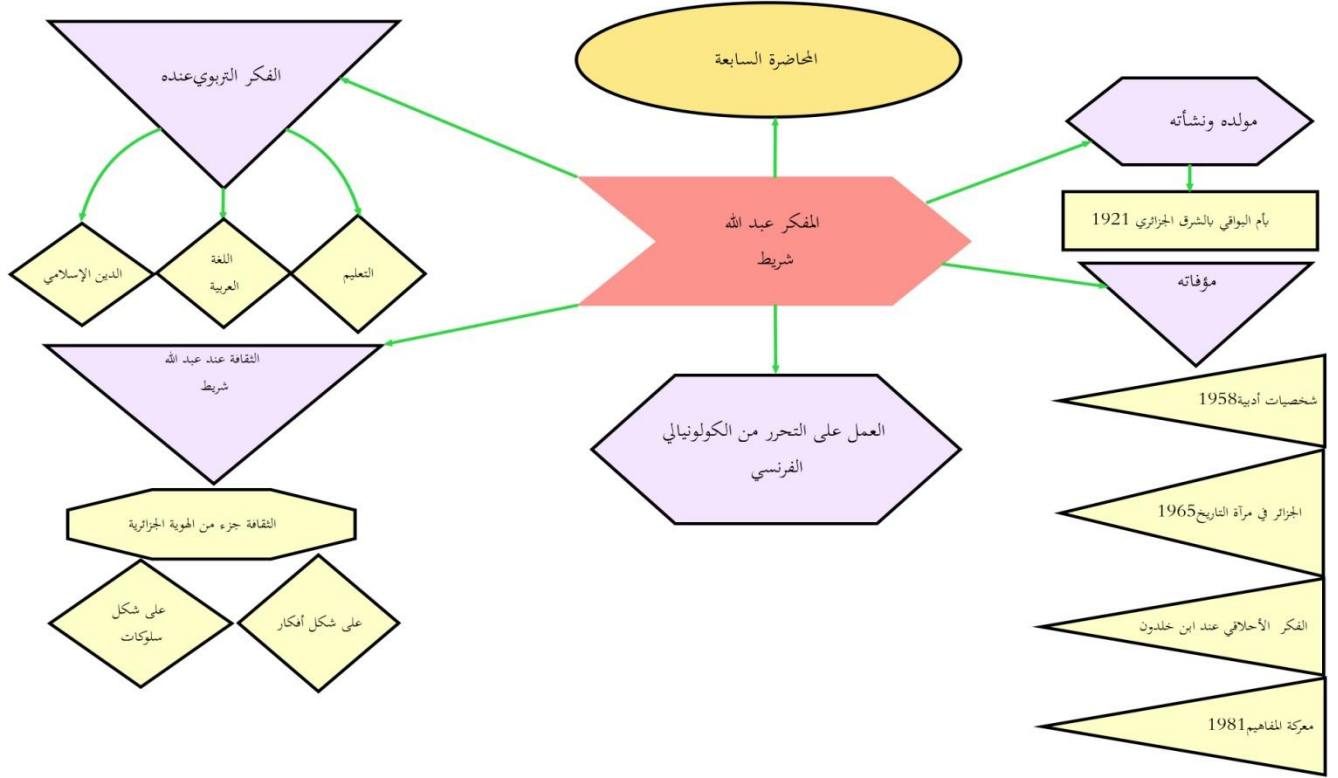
المحاضرة السابعة

المفكر عبد الله
شريط

مولده ونشأته

بأم البواقي بالشرق الجزائري 1921

مؤفاته

شخصيات أدبية1958

الجزائر في مرآة التاريخ1965

الفكر الأحلاقي عند ابن خلدون

معركة المفاهيم1981

الفكر التربويعنده

التعليم

اللغة
العربية

الدين الإسلامي

الثقافة عند عبد الله
شريط

الثقافة جزء من الهوية الجزائرية

على شكل أفكار

على شكل
سلوكات

العمل على التحرر من الكولونيالي
الفرنسي